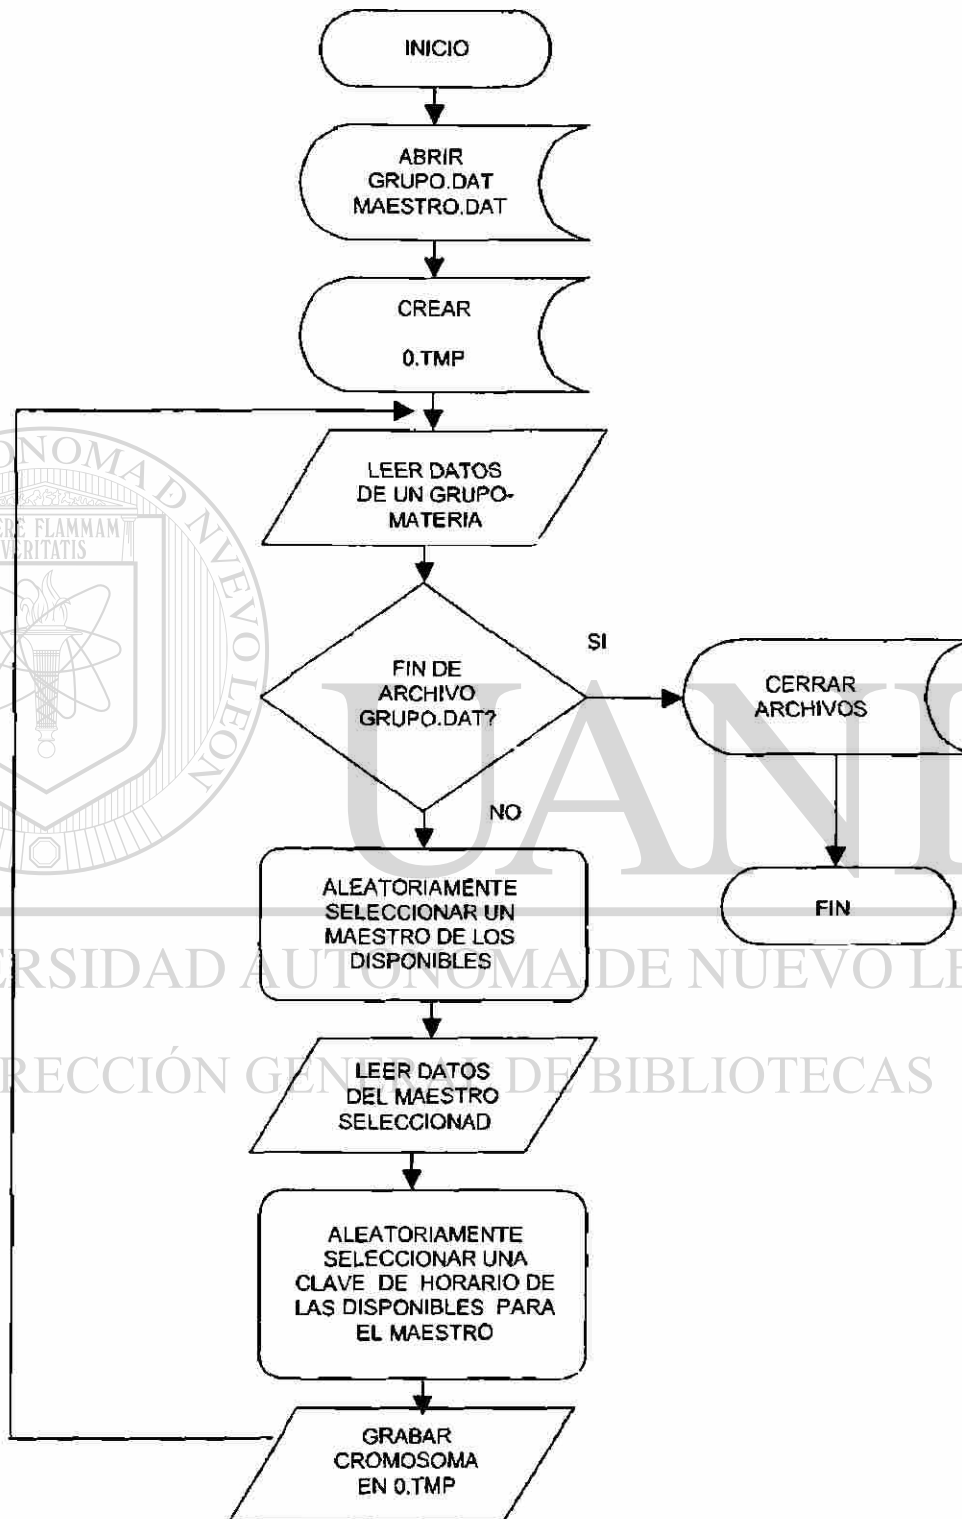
INICIO

ABRIR GRUPO.DAT MAESTRO.DAT

CREAR

0.TMP

LEER DATOS DE UN GRUPO-MATERIA

FIN DE ARCHIVO GRUPO.DAT?

SI

CERRAR ARCHIVOS

FIN

NO

ALEATORIAMENTE SELECCIONAR UN MAESTRO DE LOS DISPONIBLES

LEER DATOS DEL MAESTRO SELECCIONAD

ALEATORIAMENTE SELECCIONAR UNA CLAVE DE HORARIO DE LAS DISPONIBLES PARA EL MAESTRO

GRABAR CROMOSOMA EN 0.TMP

ONOMA DE NUEVO LEON
FLAMMAM VERITATIS
UANL
RSIDAD AUTÓNOMA DE NUEVO LE
RECCIÓN GENERAL DE BIBLIOTECAS